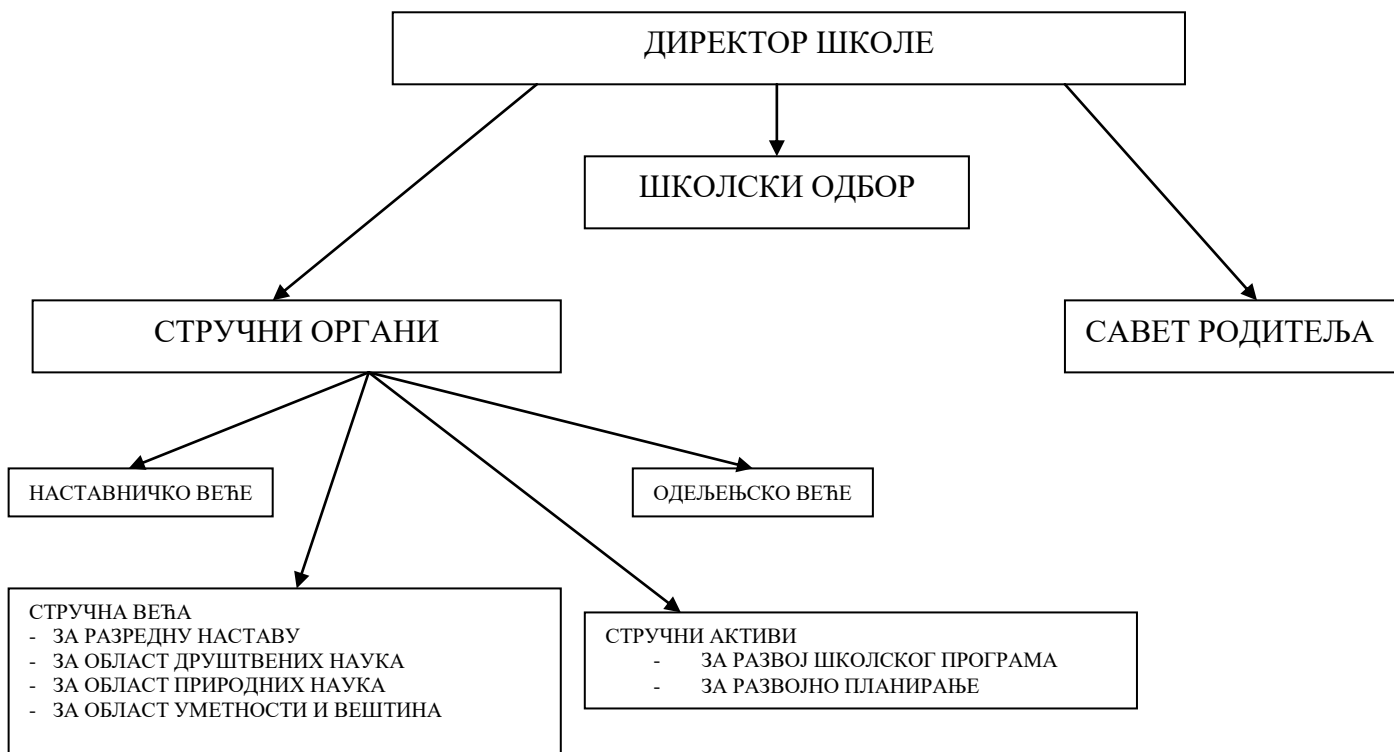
ДИРЕКТОР ШКОЛЕ

ШКОЛСКИ ОДБОР

СТРУЧНИ ОРГАНИ

САВЕТ РОДИТЕЉА

НАСТАВНИЧКО ВЕЋЕ

ОДЕЉЕЊСКО ВЕЋЕ

СТРУЧНА ВЕЋА
- ЗА РАЗРЕДНУ НАСТАВУ
- ЗА ОБЛАСТ ДРУШТВЕНИХ НАУКА
- ЗА ОБЛАСТ ПРИРОДНИХ НАУКА
- ЗА ОБЛАСТ УМЕТНОСТИ И ВЕШТИНА

СТРУЧНИ АКТИВИ
- ЗА РАЗВОЈ ШКОЛСКОГ ПРОГРАМА
- ЗА РАЗВОЈНО ПЛАНИРАЊЕ